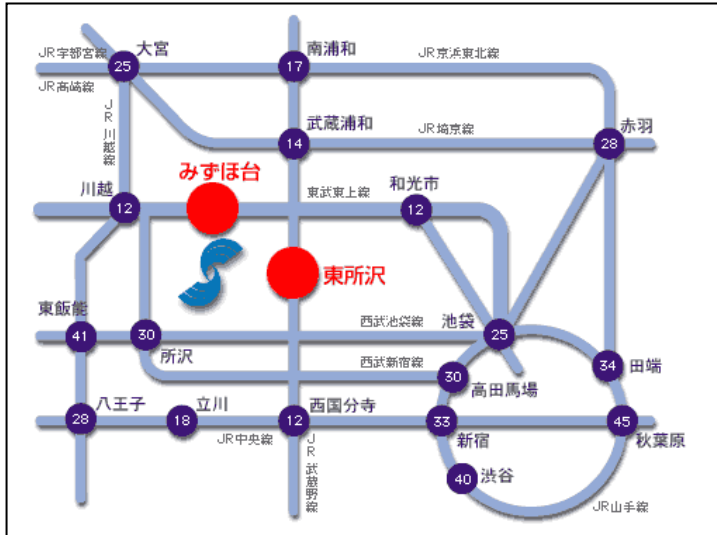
JR宇都宮線
25 大宮
17 南浦和
JR京浜東北線
JR高崎線
JR川越線
14 武蔵浦和
JR埼京線
28 赤羽
みずほ台
東武東上線
和光市
川越 12
12
東所沢
東飯能
41
30
西武池袋線
池袋
25
所沢
西武新宿線
30 高田馬場
34 田端
八王子
28
18 立川
12 西国分寺
33
45
JR中央線
JR武蔵野線
新宿
秋葉原
40 渋谷
JR山手線